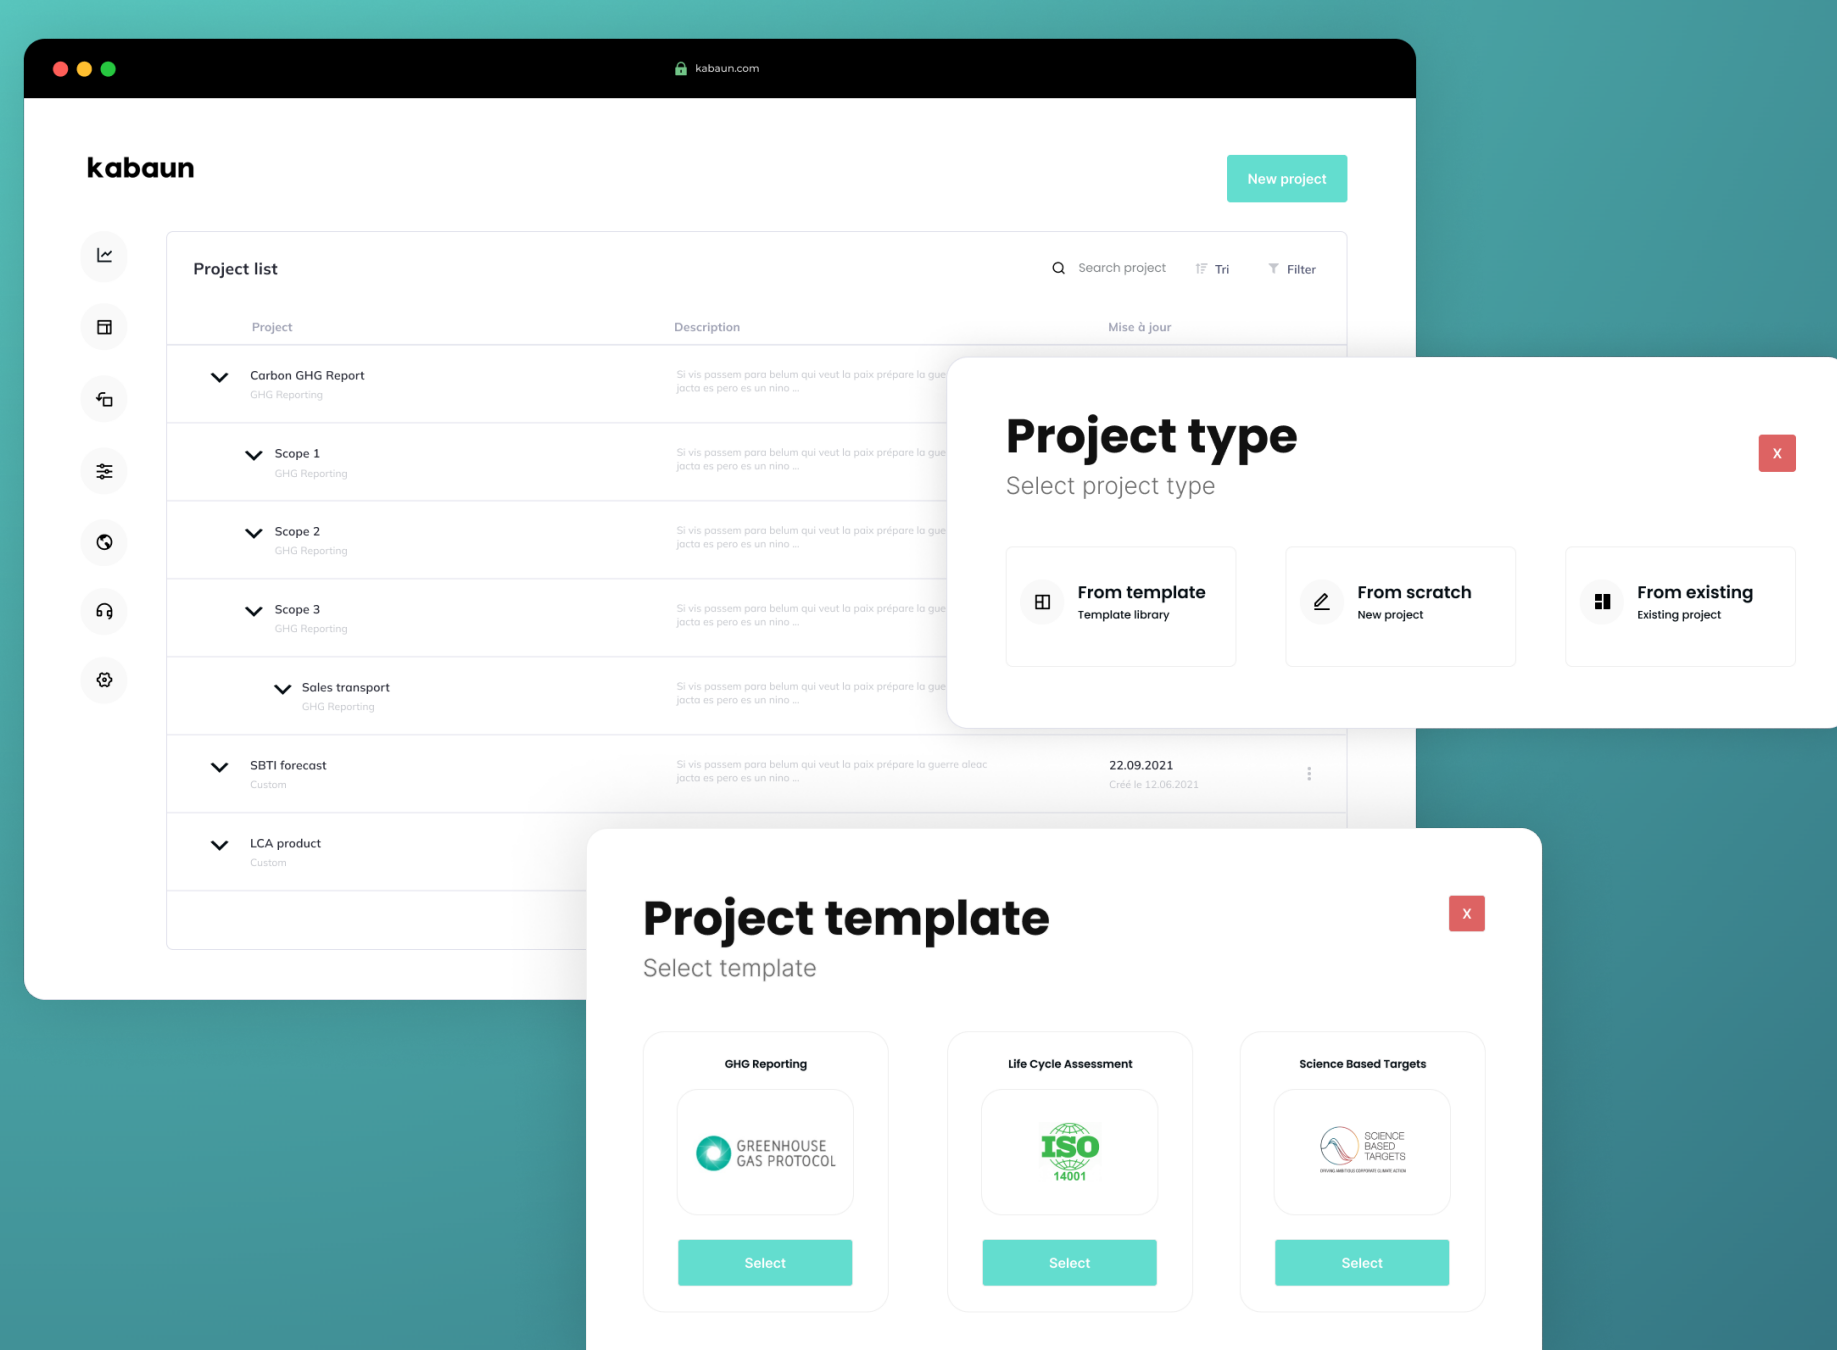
kabaun.com

kabaun

New project

Project list

Search project

Tri

Filter

Project

Description

Mise à jour

Carbon GHG Report
GHG Reporting

Si vis passem para belum qui veut la paix prépare la gue
jacta es pero es un nino ...

Scope 1
GHG Reporting

Si vis passem para belum qui veut la paix prépare la gue
jacta es pero es un nino ...

Scope 2
GHG Reporting

Si vis passem para belum qui veut la paix prépare la gue
jacta es pero es un nino ...

Scope 3
GHG Reporting

Si vis passem para belum qui veut la paix prépare la gue
jacta es pero es un nino ...

Sales transport
GHG Reporting

Si vis passem para belum qui veut la paix prépare la gue
jacta es pero es un nino ...

SBTI forecast
Custom

Si vis passem para belum qui veut la paix prépare la guerre aleac
jacta es pero es un nino ...

22.09.2021
Créé le 12.06.2021

LCA product
Custom

Project type

Select project type

X

From template
Template library

From scratch
New project

From existing
Existing project

Project template

Select template

X

GHG Reporting

GREENHOUSE GAS PROTOCOL

Select

Life Cycle Assessment

ISO 14001

Select

Science Based Targets

SCIENCE BASED TARGETS

Select